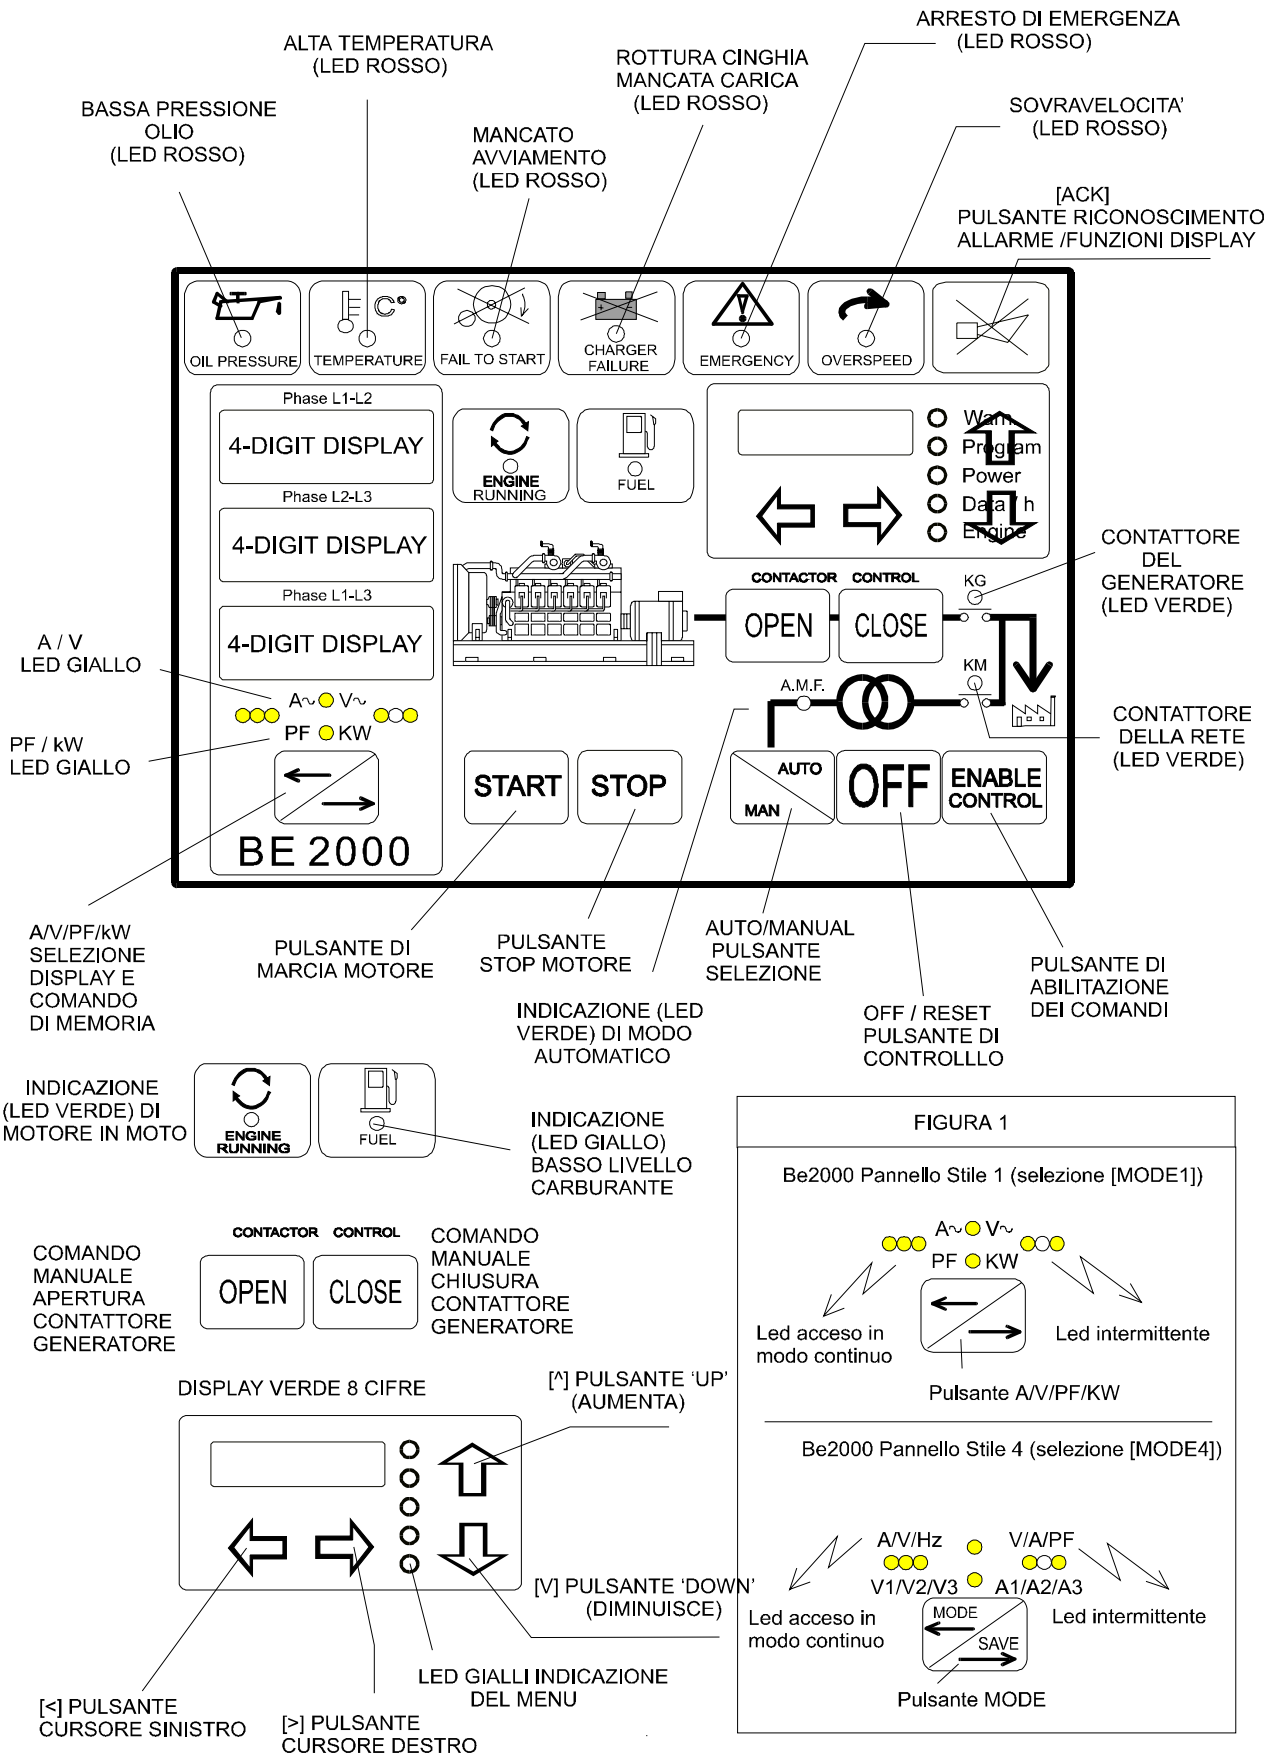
ARRESTO DI EMERGENZA
(LED ROSSO)

ALTA TEMPERATURA
(LED ROSSO)

ROTTURA CINGHIA
MANCATA CARICA
(LED ROSSO)

SOVRAVELOCITA'
(LED ROSSO)

BASSA PRESSIONE
OLIO
(LED ROSSO)

MANCATO
AVVIAMENTO
(LED ROSSO)

[ACK]
PULSANTE RICONOSCIMENTO
ALLARME /FUNZIONI DISPLAY

OIL PRESSURE

TEMPERATURE

FAIL TO START

CHARGER FAILURE

EMERGENCY

OVERSPEED

Phase L1-L2

4-DIGIT DISPLAY

Phase L2-L3

4-DIGIT DISPLAY

Phase L1-L3

4-DIGIT DISPLAY

ENGINE RUNNING

FUEL

Warn
Program
Power
Data / h
Engine

CONTACTOR CONTROL

OPEN

CLOSE

KG

KM

A.M.F.

CONTATTORE
DEL
GENERATORE
(LED VERDE)

A / V
LED GIALLO

A~ V~
PF KW

PF / kW
LED GIALLO

CONTATTORE
DELLA RETE
(LED VERDE)

START

STOP

AUTO
MAN

OFF

ENABLE CONTROL

BE 2000

A/V/PF/kW
SELEZIONE
DISPLAY E
COMANDO
DI MEMORIA

PULSANTE DI
MARCIA MOTORE

PULSANTE
STOP MOTORE

AUTO/MANUAL
PULSANTE
SELEZIONE

PULSANTE DI
ABILITAZIONE
DEI COMANDI

INDICAZIONE (LED
VERDE) DI MODO
AUTOMATICO

OFF / RESET
PULSANTE DI
CONTROLLLO

INDICAZIONE
(LED VERDE) DI
MOTORE IN MOTO

ENGINE RUNNING

FUEL

INDICAZIONE
(LED GIALLO)
BASSO LIVELLO
CARBURANTE

FIGURA 1

Be2000 Pannello Stile 1 (selezione [MODE1])

A~ V~
PF KW

Led acceso in
modo continuo

Led intermittente

Pulsante A/V/PF/KW

Be2000 Pannello Stile 4 (selezione [MODE4])

A/V/Hz
V/A/PF
V1/V2/V3
A1/A2/A3

Led acceso in
modo continuo

Led intermittente

MODE
SAVE

Pulsante MODE

COMANDO
MANUALE
APERTURA
CONTATTORE
GENERATORE

CONTACTOR CONTROL

OPEN

CLOSE

COMANDO
MANUALE
CHIUSURA
CONTATTORE
GENERATORE

DISPLAY VERDE 8 CIFRE

[^] PULSANTE 'UP'
(AUMENTA)

[V] PULSANTE 'DOWN'
(DIMINUISCE)

LED GIALLI INDICAZIONE
DEL MENU

[<] PULSANTE
CURSORE SINISTRO

[>] PULSANTE
CURSORE DESTRO